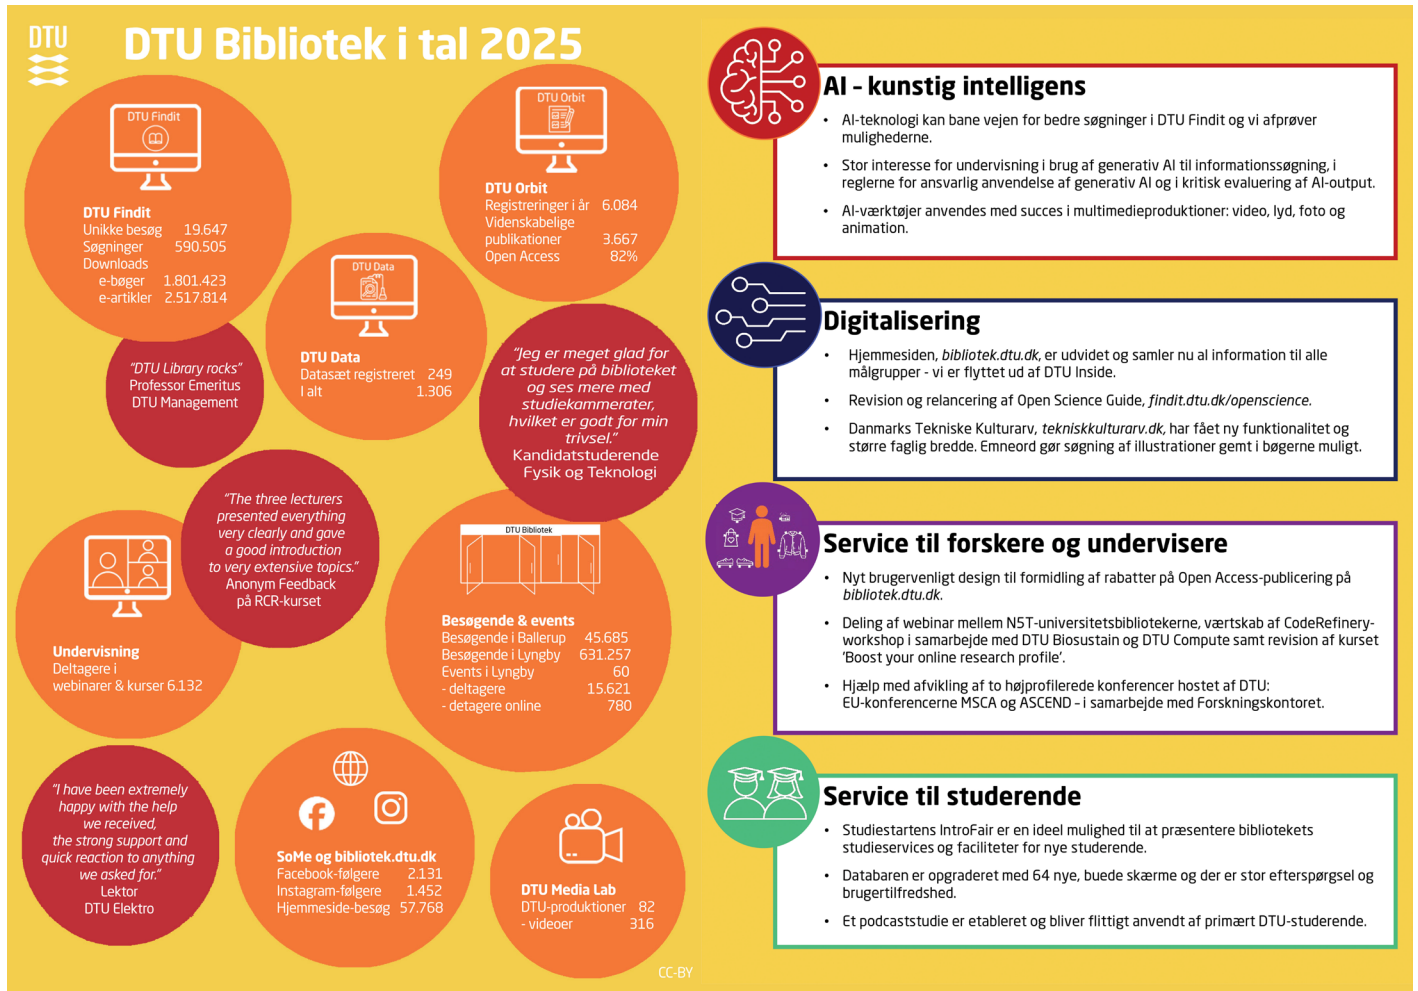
DTU

DTU Bibliotek i tal 2025

DTU Findit

DTU Findit
Unikke besøg 19.647
Søgninger 590.505
Downloads
e-bøger 1.801.423
e-artikler 2.517.814

"DTU Library rocks"
Professor Emeritus
DTU Management

DTU Data

DTU Data
Datasæt registreret 249
I alt 1.306

DTU Orbit

DTU Orbit
Registreringer i år 6.084
Videnskabelige publikationer 3.667
Open Access 82%

"Jeg er meget glad for at studere på biblioteket og ses mere med studiekammerater, hvilket er godt for min trivsel."
Kandidatstuderende
Fysik og Teknologi

"The three lecturers presented everything very clearly and gave a good introduction to very extensive topics."
Anonym Feedback
på RCR-kurset

Undervisning
Deltagere i webinarer & kurser 6.132

DTU Bibliotek

Besøgende & events
Besøgende i Ballerup 45.685
Besøgende i Lyngby 631.257
Events i Lyngby 60
- deltagere 15.621
- detagere online 780

"I have been extremely happy with the help we received, the strong support and quick reaction to anything we asked for."
Lektor
DTU Elektro

SoMe og bibliotek.dtu.dk
Facebook-følgere 2.131
Instagram-følgere 1.452
Hjemmeside-besøg 57.768

DTU Media Lab
DTU-produktioner 82
- videoer 316

CC-BY

AI - kunstig intelligens
• AI-teknologi kan bane vejen for bedre søgninger i DTU Findit og vi afprøver mulighederne.
• Stor interesse for undervisning i brug af generativ AI til informationssøgning, i reglerne for ansvarlig anvendelse af generativ AI og i kritisk evaluering af AI-output.
• AI-værktøjer anvendes med succes i multimedieproduktioner: video, lyd, foto og animation.

Digitalisering
• Hjemmesiden, bibliotek.dtu.dk, er udvidet og samler nu al information til alle målgrupper - vi er flyttet ud af DTU Inside.
• Revision og relancering af Open Science Guide, findit.dtu.dk/openscience.
• Danmarks Tekniske Kulturarv, tekniskkulturarv.dk, har fået ny funktionalitet og større faglig bredde. Emneord gør søgning af illustrationer gemt i bøgerne muligt.

Service til forskere og undervisere
• Nyt brugervenligt design til formidling af rabatter på Open Access-publicering på bibliotek.dtu.dk.
• Deling af webinar mellem N5T-universitetsbibliotekerne, værtskab af CodeRefinery-workshop i samarbejde med DTU Biosustain og DTU Compute samt revision af kurset 'Boost your online research profile'.
• Hjælp med afvikling af to højprofilerede konferencer hostet af DTU: EU-konferencerne MSCA og ASCEND – i samarbejde med Forskningskontoret.

Service til studerende
• Studiestartens IntroFair er en ideel mulighed til at præsentere bibliotekets studieservices og faciliteter for nye studerende.
• Databaren er opgraderet med 64 nye, buede skærme og der er stor efterspørgsel og brugertilfredshed.
• Et podcaststudie er etableret og bliver flittigt anvendt af primært DTU-studerende.